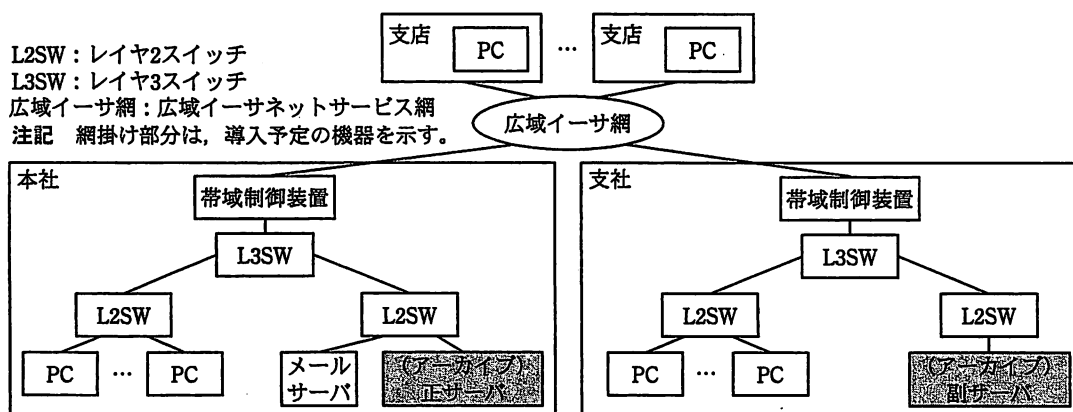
L2SW：レイヤ2スイッチ
L3SW：レイヤ3スイッチ
広域イーサ網：広域イーサネットサービス網
注記　網掛け部分は，導入予定の機器を示す。

支店
PC
…
支店
PC

広域イーサ網

本社
帯域制御装置
L3SW
L2SW
L2SW
PC
…
PC
メールサーバ
（アーカイブ）正サーバ

支社
帯域制御装置
L3SW
L2SW
L2SW
PC
…
PC
（アーカイブ）副サーバ